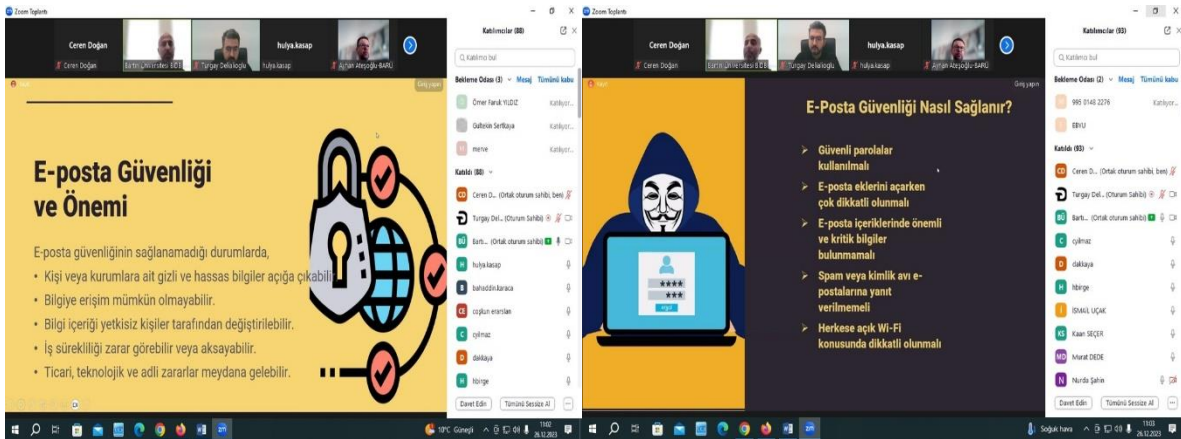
Zoom Toplantı

Ceren Doğan
Ceren Doğan
Bartın Üniversitesi BİDB
Turgay Delialioğlu
hulya.kasap
hulya.kasap
Ayhan Ateşoğlu-BARÜ

Katılımcılar (88)
Katılımcı bul
Bekleme Odası (3) Mesaj Tümünü kabul
Ömer Faruk YILDIZ Katılıyor...
Gülbekin Sertkaya Katılıyor...
merve Katılıyor...
Katıldı (88)
Ceren D... (Ortak oturum sahibi, beni)
Turgay Del... (Oturum Sahibi)
Bartı... (Ortak oturum sahibi)
hulya.kasap
bahaddin.karaca
coşkun eranslan
cyilmaz
dakkaya
hbirge
Davet Edin
Tümünü Sessize Al

Giriş yapın

E-posta Güvenliği ve Önemi

E-posta güvenliğinin sağlanamadığı durumlarda,
• Kişi veya kurumlara ait gizli ve hassas bilgiler açığa çıkabilir.
• Bilgiye erişim mümkün olmayabilir.
• Bilgi içeriği yetkisiz kişiler tarafından değiştirilebilir.
• İş sürekliliği zarar görebilir veya aksayabilir.
• Ticari, teknolojik ve adli zararlar meydana gelebilir.

10°C Güneşli 11:02 26.12.2023

Zoom Toplantı

Ceren Doğan
Ceren Doğan
Bartın Üniversitesi BİDB
Turgay Delialioğlu
hulya.kasap
hulya.kasap
Ayhan Ateşoğlu-BARÜ

Katılımcılar (93)
Katılımcı bul
Bekleme Odası (2) Mesaj Tümünü kabul
995 0148 2276 Katılıyor...
EBVU
Katıldı (93)
Ceren D... (Ortak oturum sahibi, beni)
Turgay Del... (Oturum Sahibi)
Bartı... (Ortak oturum sahibi)
cyilmaz
dakkaya
hbirge
İSMAİL UÇAK
Kaan SEÇER
Murat DEDE
Nurda Şahin
Davet Edin
Tümünü Sessize Al

Giriş yapın

E-Posta Güvenliği Nasıl Sağlanır?

➤ Güvenli parolalar kullanılmalı
➤ E-posta eklerini açarken çok dikkatli olunmalı
➤ E-posta içeriklerinde önemli ve kritik bilgiler bulunmamalı
➤ Spam veya kimlik avı e-postalarına yanıt verilmemeli
➤ Herkese açık Wi-Fi konusunda dikkatli olunmalı

****
***

Soğuk hava 11:03 26.12.2023